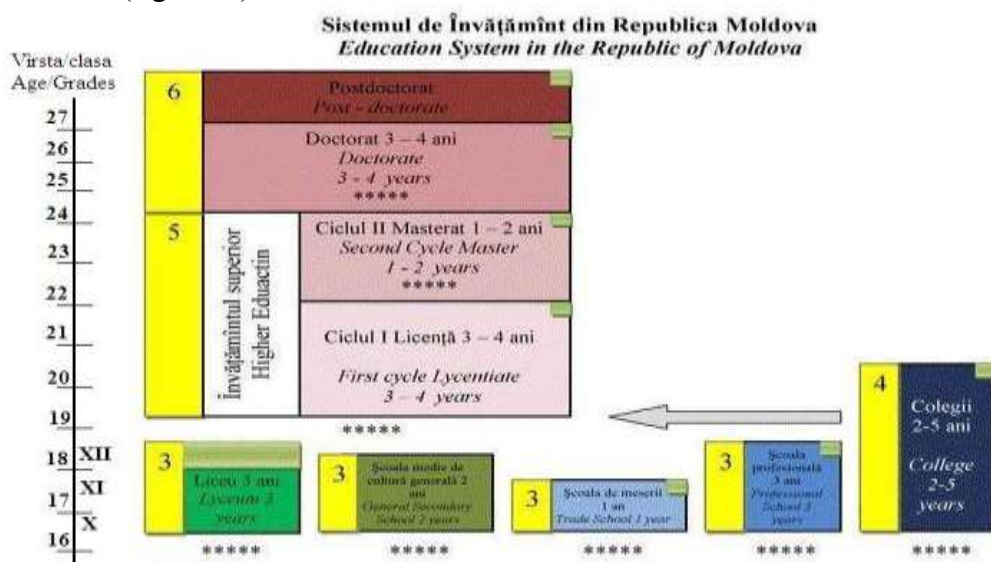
Sistemul de Învăţămînt din Republica Moldova
*Education System in the Republic of Moldova*

Virsta/clasa
Age/Grades

27
26
25
24
23
22
21
20
19
18 XII
17 XI
X
16

6

Postdoctorat
*Post - doctorate*

Doctorat 3 – 4 ani
*Doctorate*
*3 - 4 years*
*****

5

Învăţămîntul superior
Higher Educatin

Ciclul II Masterat 1 – 2 ani
*Second Cycle Master*
*1 - 2 years*
*****

Ciclul I Licenţă 3 – 4 ani

*First cycle Lycentiate*
*3 – 4 years*

*****

4

Colegii
2-5 ani

*College*
*2-5*
*years*

3

Liceu 3 ani
*Lyceum 3 years*

3

Şcoala medie de cultură generală 2 ani
*General Secondary School 2 years*

3

Şcoala de meserii
1 an
*Trade School 1 year*

3

Şcoala profesională
3 ani
*Professional School 3 years*

*****
*****
*****
*****
*****